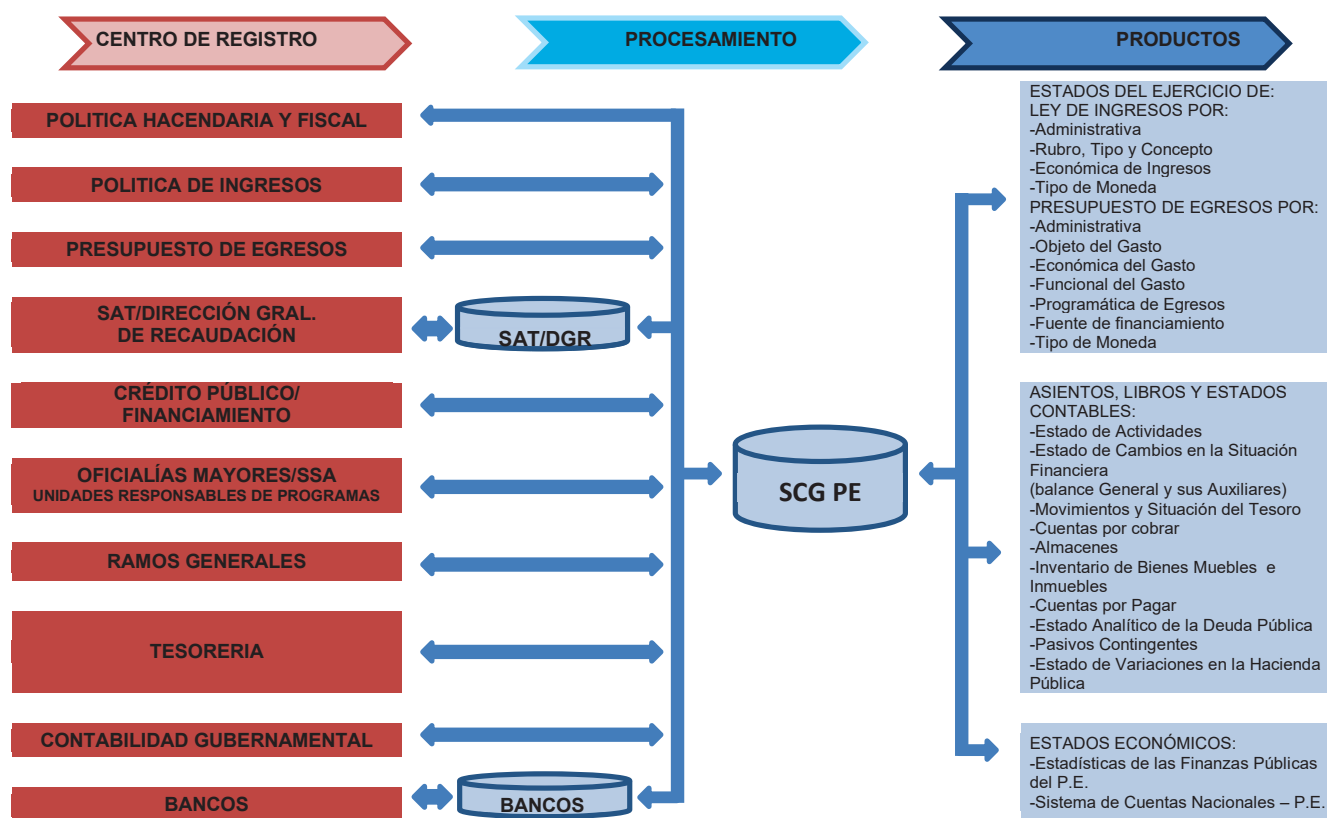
CENTRO DE REGISTRO

PROCESAMIENTO

PRODUCTOS

POLITICA HACENDARIA Y FISCAL

POLITICA DE INGRESOS

PRESUPUESTO DE EGRESOS

SAT/DIRECCIÓN GRAL. DE RECAUDACIÓN

SAT/DGR

CRÉDITO PÚBLICO/ FINANCIAMIENTO

OFICIALÍAS MAYORES/SSA
UNIDADES RESPONSABLES DE PROGRAMAS

RAMOS GENERALES

TESORERIA

CONTABILIDAD GUBERNAMENTAL

BANCOS

BANCOS

SCG PE

ESTADOS DEL EJERCICIO DE:
LEY DE INGRESOS POR:
-Administrativa
-Rubro, Tipo y Concepto
-Económica de Ingresos
-Tipo de Moneda
PRESUPUESTO DE EGRESOS POR:
-Administrativa
-Objeto del Gasto
-Económica del Gasto
-Funcional del Gasto
-Programática de Egresos
-Fuente de financiamiento
-Tipo de Moneda

ASIENTOS, LIBROS Y ESTADOS CONTABLES:
-Estado de Actividades
-Estado de Cambios en la Situación Financiera
(balance General y sus Auxiliares)
-Movimientos y Situación del Tesoro
-Cuentas por cobrar
-Almacenes
-Inventario de Bienes Muebles e Inmuebles
-Cuentas por Pagar
-Estado Analítico de la Deuda Pública
-Pasivos Contingentes
-Estado de Variaciones en la Hacienda Pública

ESTADOS ECONÓMICOS:
-Estadísticas de las Finanzas Públicas del P.E.
-Sistema de Cuentas Nacionales – P.E.